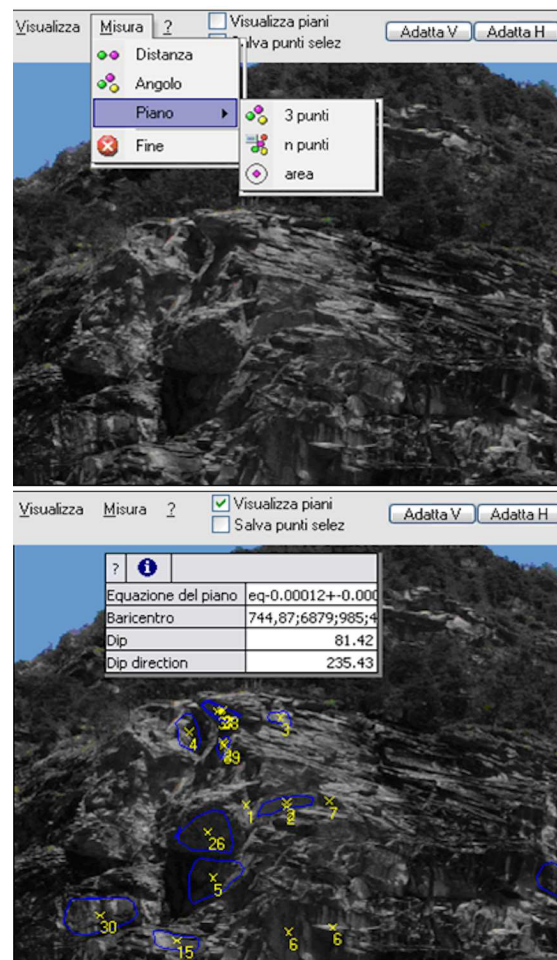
Visualizza Misura ? Visualizza piani Salva punti selez Adatta V Adatta H

Distanza
Angolo
Piano
Fine

3 punti
n punti
area

Visualizza Misura ? Visualizza piani Salva punti selez Adatta V Adatta H

| ? | |
|---|---|
| Equazione del piano | eq-0.00012+-0.000 |
| Baricentro | 744,87;6879;985;4 |
| Dip | 81.42 |
| Dip direction | 235.43 |

4 28 3 29 1 2 7 26 5 30 15 6 6